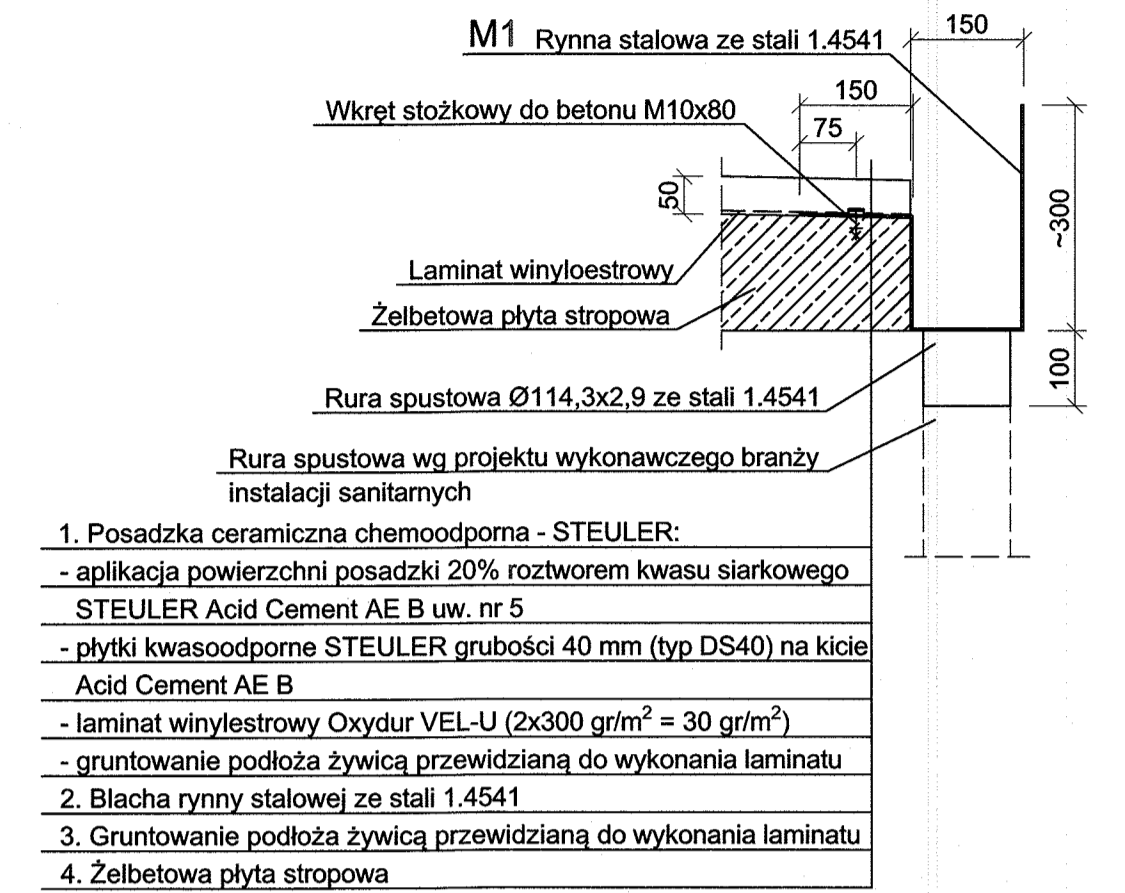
M1 Rynna stalowa ze stali 1.4541

150

150

Wkręt stożkowy do betonu M10x80

75

50

~300

Laminat winyloestrowy

Żelbetowa płyta stropowa

100

Rura spustowa Ø114,3x2,9 ze stali 1.4541

Rura spustowa wg projektu wykonawczego branży instalacji sanitarnych

1. Posadzka ceramiczna chemoodporna - STEULER:
- aplikacja powierzchni posadzki 20% roztworem kwasu siarkowego STEULER Acid Cement AE B uw. nr 5
- płytki kwasoodporne STEULER grubości 40 mm (typ DS40) na kicie Acid Cement AE B
- laminat winylestrowy Oxydur VEL-U (2x300 gr/m$^2$ = 30 gr/m$^2$)
- gruntowanie podłoża żywicą przewidzianą do wykonania laminatu
2. Blacha rynny stalowej ze stali 1.4541
3. Gruntowanie podłoża żywicą przewidzianą do wykonania laminatu
4. Żelbetowa płyta stropowa